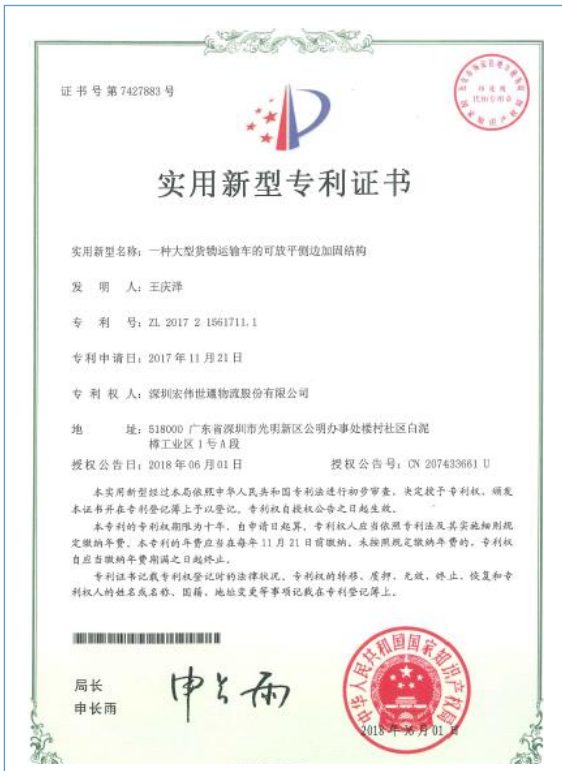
证书号第7427883号

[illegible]

实用新型专利证书

实用新型名称：一种大型货物运输车的可放平侧边加固结构

发　明　人：王庆泽

专　利　号：ZL 2017 2 1561711.1

专利申请日：2017年11月21日

专　利　权　人：深圳宏伟世通物流股份有限公司

地　　址：518000 广东省深圳市光明新区公明办事处楼村社区白泥棒工业区1号A栋

授权公告日：2018年06月01日　　　授权公告号：CN 207433661 U

本实用新型经过本局依照中华人民共和国专利法进行初步审查，决定授予专利权，颁发本证书并在专利登记簿上予以登记。专利权自授权公告之日起生效。

本专利的专利权期限为十年，自申请日起算。专利权人应当依照专利法及其实施细则规定缴纳年费。本专利的年费应当在每年11月21日前缴纳。未按照规定缴纳年费的，专利权自应当缴纳年费期满之日起终止。

专利证书记载专利权登记时的法律状况。专利权的转移、质押、无效、终止、恢复和专利权人的姓名或名称、国籍、地址变更等事项记载在专利登记簿上。

局长
申长雨

申长雨

中华人民共和国国家知识产权局

2018年06月01日